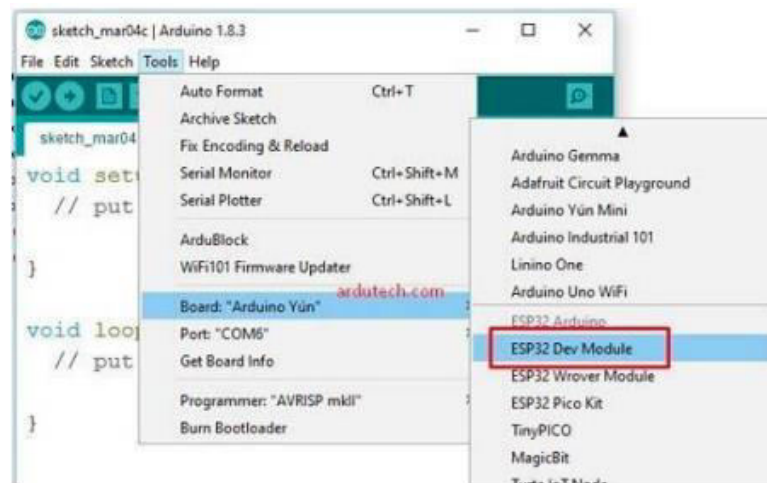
sketch_mar04c | Arduino 1.8.3

File Edit Sketch Tools Help

sketch_mar04

void set
// put

}

void loo
// put

}

Auto Format Ctrl+T
Archive Sketch
Fix Encoding & Reload
Serial Monitor Ctrl+Shift+M
Serial Plotter Ctrl+Shift+L
ArduBlock
WiFi101 Firmware Updater
Board: "Arduino Yún"
Port: "COM6"
Get Board Info
Programmer: "AVRISP mkII"
Burn Bootloader

ardutech.com

Arduino Gemma
Adafruit Circuit Playground
Arduino Yún Mini
Arduino Industrial 101
Linino One
Arduino Uno WiFi
ESP32 Arduino
ESP32 Dev Module
ESP32 Wrover Module
ESP32 Pico Kit
TinyPICO
MagicBit
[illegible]